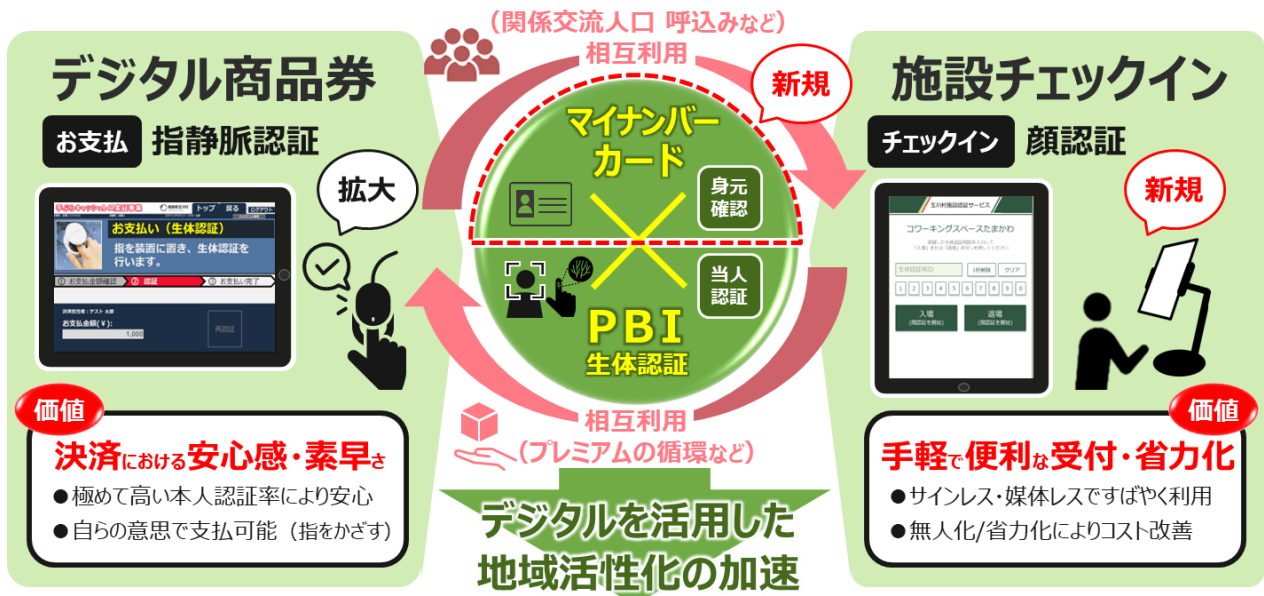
（関係交流人口 呼込みなど）
相互利用

デジタル商品券
お支払 指静脈認証

拡大

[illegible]
トップ 戻る ログアウト
お支払い（生体認証）
指を装置に置き、生体認証を行います。
① お支払金額確認 ② 認証 ③ お支払完了
決済担当者：テスト 太郎
お支払金額(￥)：
1,000
再認証

価値
決済における安心感・素早さ
● 極めて高い本人認証率により安心
● 自らの意思で支払可能（指をかざす）

新規

マイナンバーカード
身元確認
当人認証
PBI
生体認証

相互利用
（プレミアムの循環など）

デジタルを活用した
地域活性化の加速

施設チェックイン
チェックイン 顔認証

新規

玉川村施設認証サービス
コワーキングスペースたまかわ
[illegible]
生体認証ID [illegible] 1文字削除 クリア
1 2 3 4 5 6 7 8 9 0
入場
退場

価値
手軽で便利な受付・省力化
● サインレス・媒体レスですばやく利用
● 無人化/省力化によりコスト改善